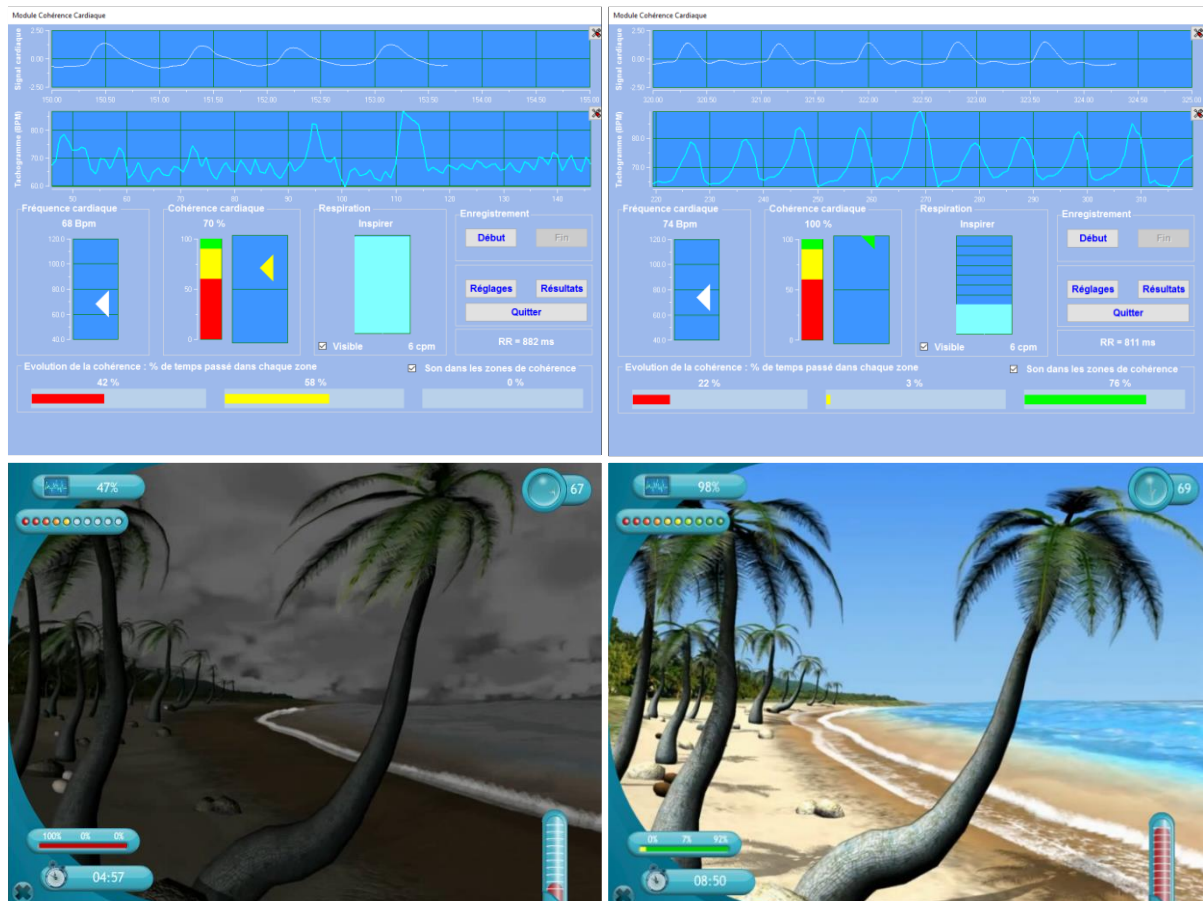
Module Cohérence Cardiaque

Signal cardiaque
2.50
0.00
-2.50
150.00 150.50 151.00 151.50 152.00 152.50 153.00 153.50 154.00 154.50 155.00

Tachogramme (BPM)
80.0
70.0
60.0
60 70 80 90 100 110 120 130 140

Fréquence cardiaque
68 Bpm
120.0
100.0
80.0
60.0
40.0

Cohérence cardiaque
70 %
100
50
0

Respiration
Inspirer
Visible 6 cpm

Enregistrement
Début
Fin
Réglages
Résultats
Quitter
RR = 882 ms

Evolution de la cohérence : % de temps passé dans chaque zone
Son dans les zones de cohérence
42 %
58 %
0 %

Module Cohérence Cardiaque

Signal cardiaque
2.50
0.00
-2.50
320.00 320.50 321.00 321.50 322.00 322.50 323.00 323.50 324.00 324.50 325.00

Tachogramme (BPM)
80.0
70.0
220 230 240 250 260 270 280 290 300 310

Fréquence cardiaque
74 Bpm
120.0
100.0
80.0
60.0
40.0

Cohérence cardiaque
100 %
100
50
0

Respiration
Inspirer
Visible 6 cpm

Enregistrement
Début
Fin
Réglages
Résultats
Quitter
RR = 811 ms

Evolution de la cohérence : % de temps passé dans chaque zone
Son dans les zones de cohérence
22 %
3 %
76 %

47%
67
100% 0% 0%
04:57

98%
69
0% 7% 92%
08:50